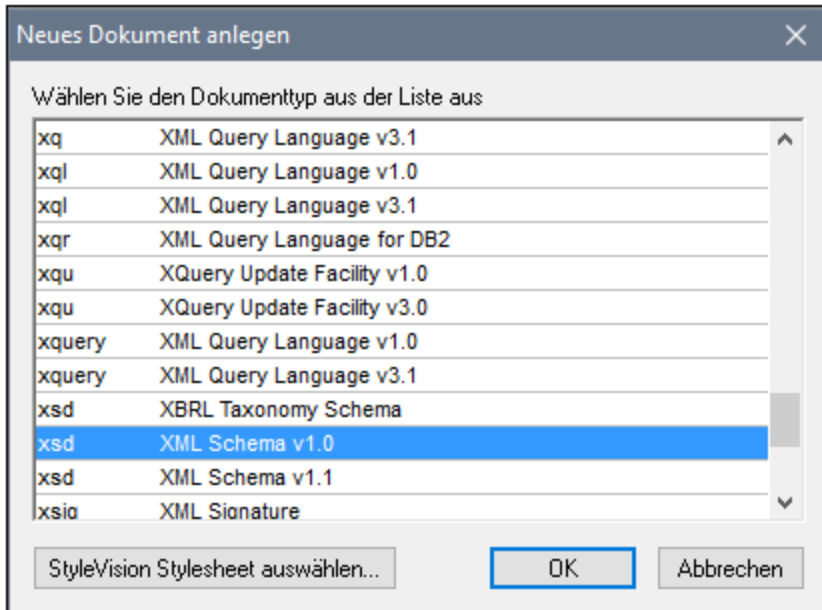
Neues Dokument anlegen

Wählen Sie den Dokumenttyp aus der Liste aus

| | |
|---|---|
| xq | XML Query Language v3.1 |
| xql | XML Query Language v1.0 |
| xql | XML Query Language v3.1 |
| xqr | XML Query Language for DB2 |
| xqu | XQuery Update Facility v1.0 |
| xqu | XQuery Update Facility v3.0 |
| xquery | XML Query Language v1.0 |
| xquery | XML Query Language v3.1 |
| xsd | XBRL Taxonomy Schema |
| xsd | XML Schema v1.0 |
| xsd | XML Schema v1.1 |
| xsig | XML Signature |

StyleVision Stylesheet auswählen...

OK

Abbrechen